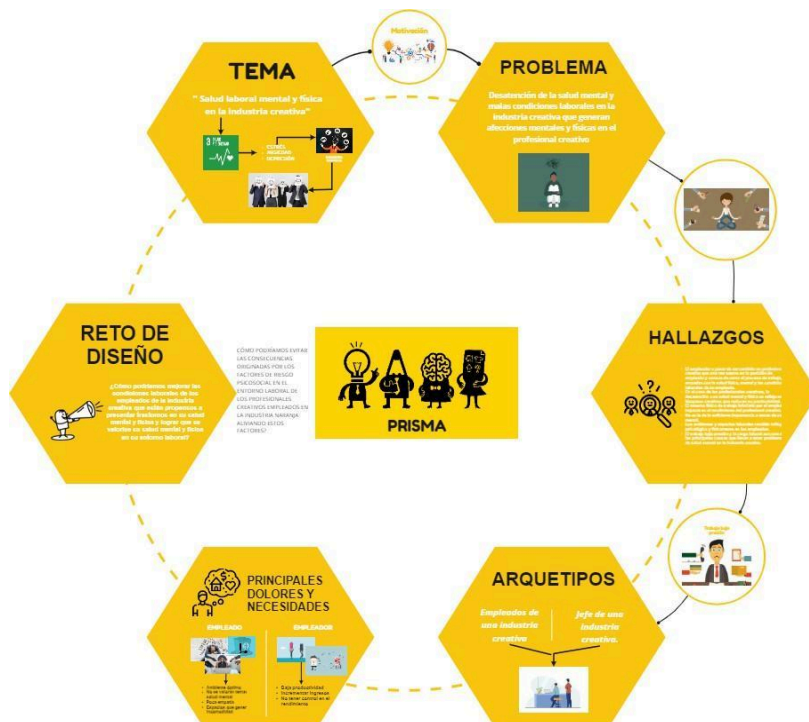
Motivación

TEMA

" Salud laboral mental y física en la industria creativa"

3 SALUD Y BIENESTAR

ESTRÉS ANSIEDAD DEPRESIÓN

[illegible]

PROBLEMA

Desatención de la salud mental y malas condiciones laborales en la industria creativa que generan afecciones mentales y físicas en el profesional creativo

RETO DE DISEÑO

¿Cómo podríamos mejorar las condiciones laborales de los empleados de la industria creativa que están propensos a presentar fracturas en su salud mental y física y lograr que se valoren su salud mental y física en su entorno laboral?

CÓMO PODRÍAMOS EVITAR LAS CONSECUENCIAS ORIGINADAS POR LOS FACTORES DE RIESGO PSICOSOCIAL EN EL ENTORNO LABORAL DE LOS PROFESIONALES CREATIVOS EMPLEADOS EN LA INDUSTRIA NARANJA ALIVIANDO ESTOS FACTORES?

PRISMA

HALLAZGOS

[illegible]

Trabajador creativo

PRINCIPALES DOLORES Y NECESIDADES

EMPLEADO

EMPLEADOR

• Ambiente óptimo
• No se cumple tiempo laboral
• Poco espacio
• Espacios que generen tranquilidad

• Baja productividad
• Incrementar ingresos
• No tener control en el rendimiento

ARQUETIPOS

Empleados de una industria creativa

Jefe de una industria creativa.